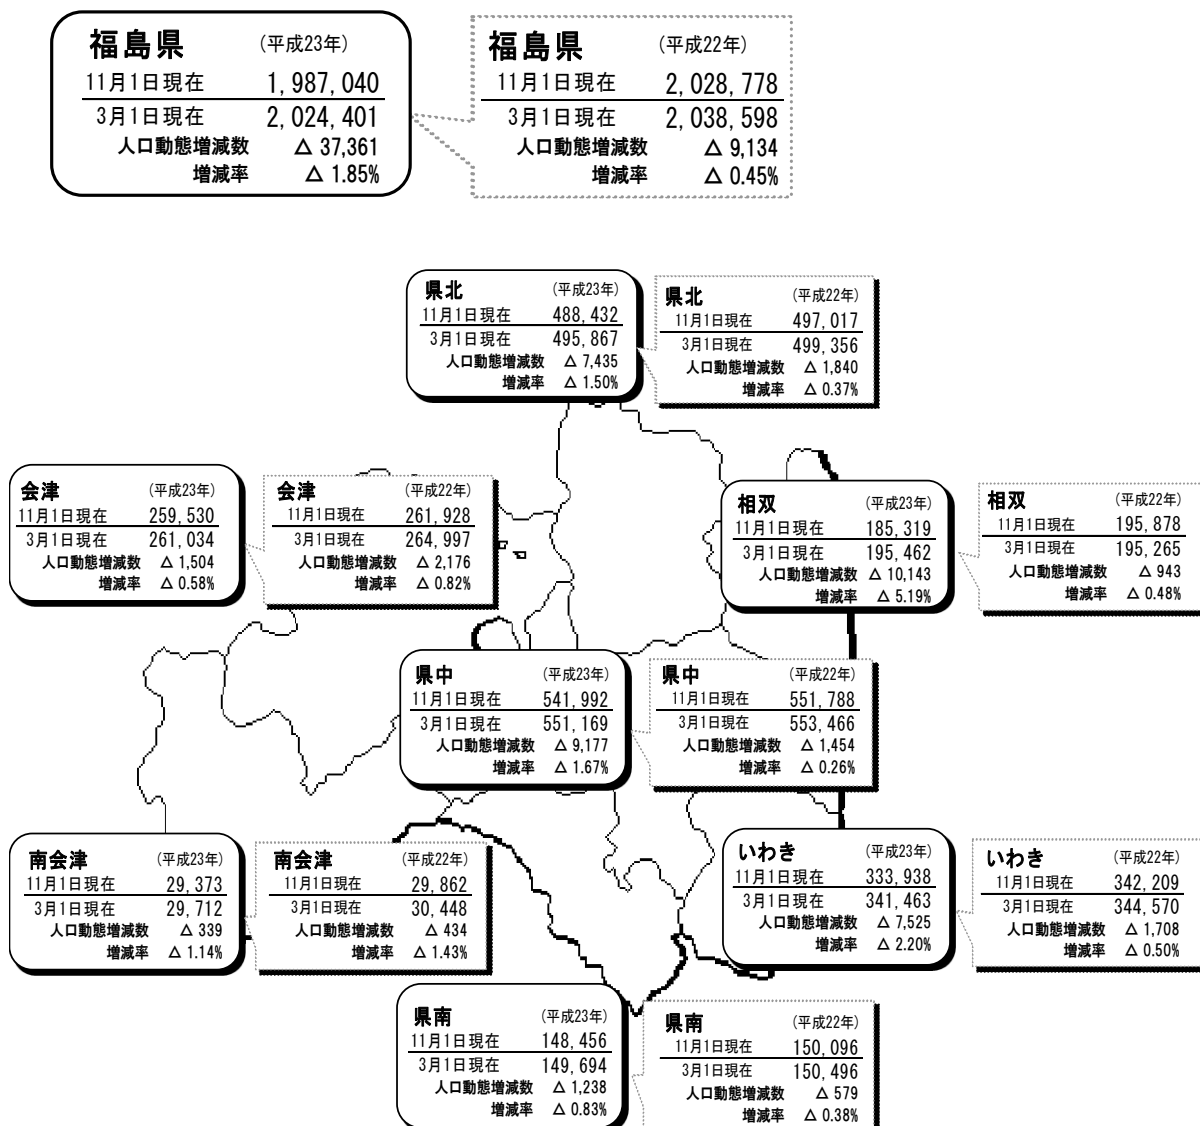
福島県 (平成23年)
11月1日現在 1, 987, 040
3月1日現在 2, 024, 401
人口動態増減数 △ 37,361
増減率 △ 1.85%

福島県 (平成22年)
11月1日現在 2, 028, 778
3月1日現在 2, 038, 598
人口動態増減数 △ 9,134
増減率 △ 0.45%

県北 (平成23年)
11月1日現在 488, 432
3月1日現在 495, 867
人口動態増減数 △ 7,435
増減率 △ 1.50%

県北 (平成22年)
11月1日現在 497, 017
3月1日現在 499, 356
人口動態増減数 △ 1,840
増減率 △ 0.37%

会津 (平成23年)
11月1日現在 259, 530
3月1日現在 261, 034
人口動態増減数 △ 1,504
増減率 △ 0.58%

会津 (平成22年)
11月1日現在 261, 928
3月1日現在 264, 997
人口動態増減数 △ 2,176
増減率 △ 0.82%

相双 (平成23年)
11月1日現在 185, 319
3月1日現在 195, 462
人口動態増減数 △ 10,143
増減率 △ 5.19%

相双 (平成22年)
11月1日現在 195, 878
3月1日現在 195, 265
人口動態増減数 △ 943
増減率 △ 0.48%

県中 (平成23年)
11月1日現在 541, 992
3月1日現在 551, 169
人口動態増減数 △ 9,177
増減率 △ 1.67%

県中 (平成22年)
11月1日現在 551, 788
3月1日現在 553, 466
人口動態増減数 △ 1,454
増減率 △ 0.26%

南会津 (平成23年)
11月1日現在 29, 373
3月1日現在 29, 712
人口動態増減数 △ 339
増減率 △ 1.14%

南会津 (平成22年)
11月1日現在 29, 862
3月1日現在 30, 448
人口動態増減数 △ 434
増減率 △ 1.43%

いわき (平成23年)
11月1日現在 333, 938
3月1日現在 341, 463
人口動態増減数 △ 7,525
増減率 △ 2.20%

いわき (平成22年)
11月1日現在 342, 209
3月1日現在 344, 570
人口動態増減数 △ 1,708
増減率 △ 0.50%

県南 (平成23年)
11月1日現在 148, 456
3月1日現在 149, 694
人口動態増減数 △ 1,238
増減率 △ 0.83%

県南 (平成22年)
11月1日現在 150, 096
3月1日現在 150, 496
人口動態増減数 △ 579
増減率 △ 0.38%